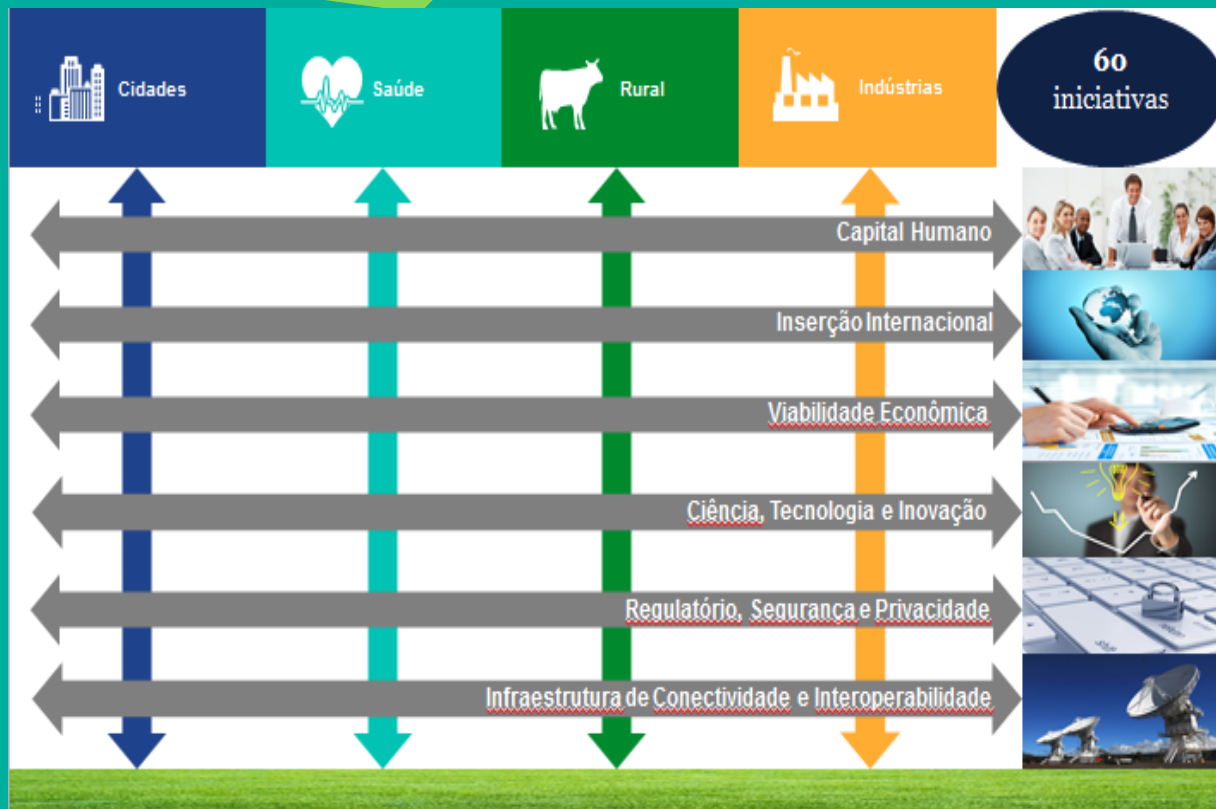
Cidades
Saúde
Rural
Indústrias
60 iniciativas

Capital Humano
Inserção Internacional
Viabilidade Econômica
Ciência, Tecnologia e Inovação
Regulatório, Segurança e Privacidade
Infraestrutura de Conectividade e Interoperabilidade